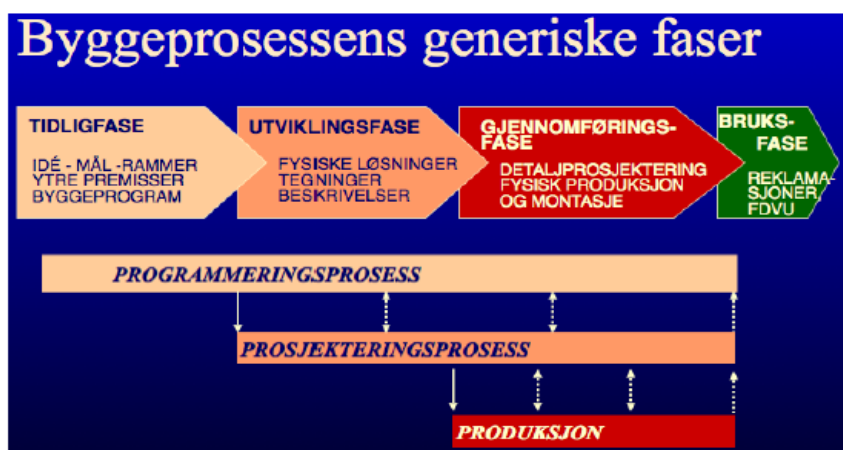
Byggeprosessens generiske faser

TIDLIGFASE
IDÉ - MÅL -RAMMER
YTRE PREMISSER
BYGGEPROGRAM

UTVIKLINGSFASE
FYSISKE LØSNINGER
TEGNINGER
BESKRIVELSER

GJENNOMFØRINGSFASE
DETALJPROSJEKTERING
FYSISK PRODUKSJON
OG MONTASJE

BRUKSFASE
REKLAMASJONER
FDVU

PROGRAMMERINGSPROSESS

PROSJEKTERINGSPROSESS

PRODUKSJON